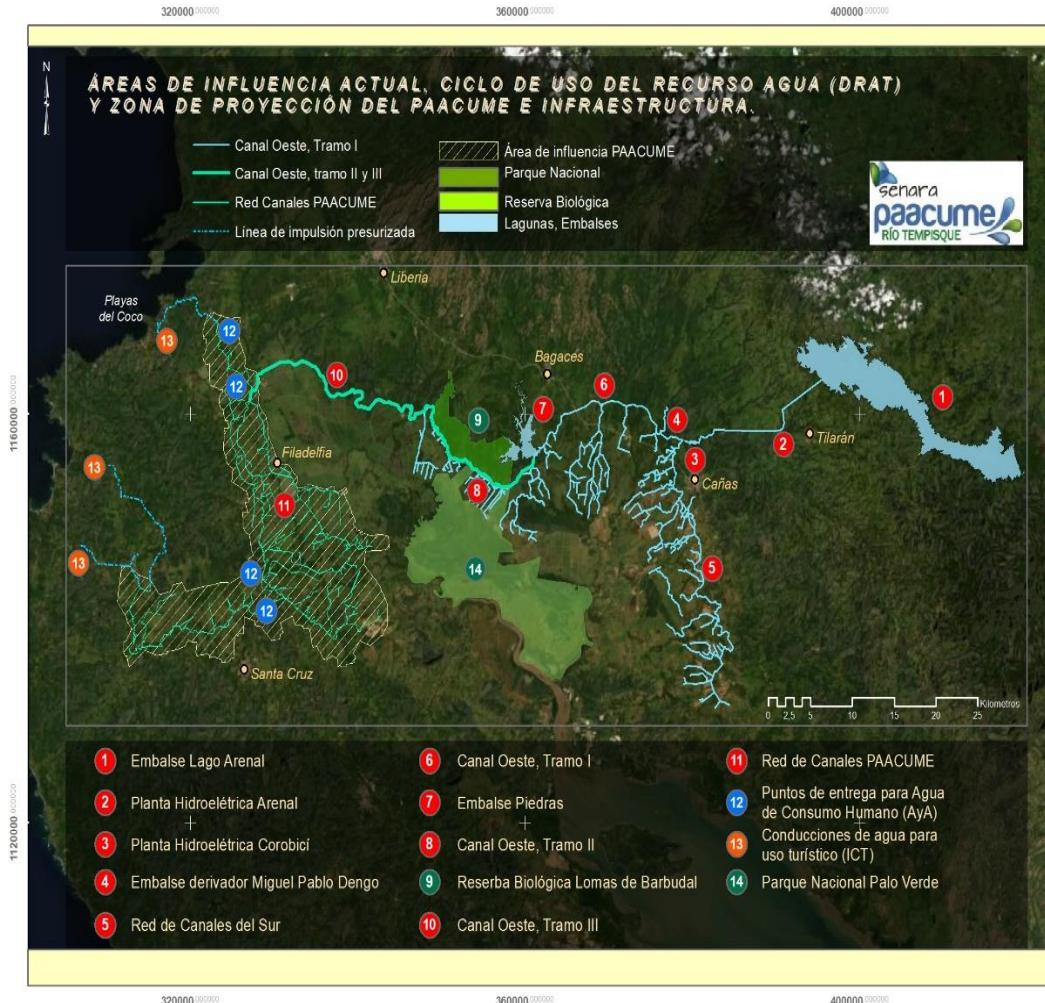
320000.000000 360000.000000 400000.000000

N

ÁREAS DE INFLUENCIA ACTUAL, CICLO DE USO DEL RECURSO AGUA (DRAT) Y ZONA DE PROYECCIÓN DEL PAACUME E INFRAESTRUCTURA.

Canal Oeste, Tramo I
Canal Oeste, tramo II y III
Red Canales PAACUME
Línea de impulsión presurizada

Área de influencia PAACUME
Parque Nacional
Reserva Biológica
Lagunas, Embalses

senara paacume RÍO TEMPISQUE

Liberia
Playas del Coco
13
12
12
10
Bagaces
6
1
9
7
4
2
Tilarán
3
Cañas
13
Filadelfia
11
8
13
14
5
12
12
Santa Cruz

0 2.5 5 10 15 20 25 Kilometros

1160000.000000
1120000.000000

1 Embalse Lago Arenal
2 Planta Hidroelétrica Arenal
3 Planta Hidroelétrica Corobicí
4 Embalse derivador Miguel Pablo Dengo
5 Red de Canales del Sur
6 Canal Oeste, Tramo I
7 Embalse Piedras
8 Canal Oeste, Tramo II
9 Reserba Biológica Lomas de Barbudal
10 Canal Oeste, Tramo III
11 Red de Canales PAACUME
12 Puntos de entrega para Agua de Consumo Humano (AyA)
13 Conducciones de agua para uso turístico (ICT)
14 Parque Nacional Palo Verde

320000.000000 360000.000000 400000.000000